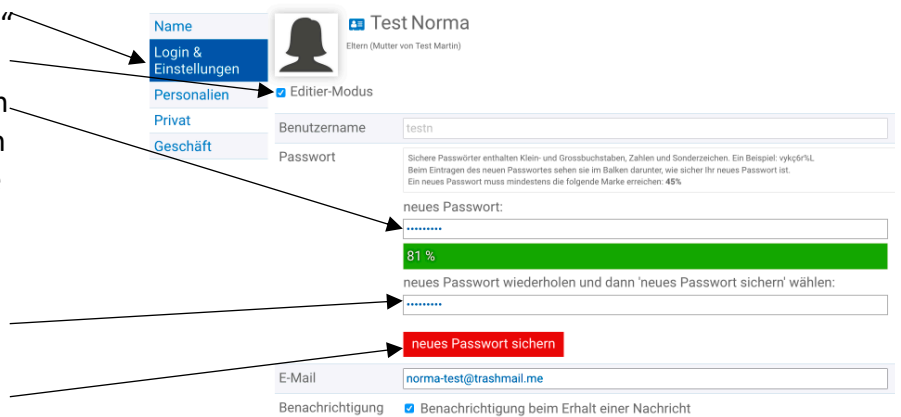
Name
Login & Einstellungen
Personalien
Privat
Geschäft

Test Norma
Eltern (Mutter von Test Martin)

Editier-Modus

Benutzername testn

Passwort
Sichere Passwörter enthalten Klein- und Grossbuchstaben, Zahlen und Sonderzeichen. Ein Beispiel: vykç6r%L
Beim Eintragen des neuen Passwortes sehen sie im Balken darunter, wie sicher Ihr neues Passwort ist.
Ein neues Passwort muss mindestens die folgende Marke erreichen: 45%

neues Passwort:
••••••••••
81 %
neues Passwort wiederholen und dann 'neues Passwort sichern' wählen:
••••••••••
neues Passwort sichern

E-Mail norma-test@trashmail.me

Benachrichtigung Benachrichtigung beim Erhalt einer Nachricht